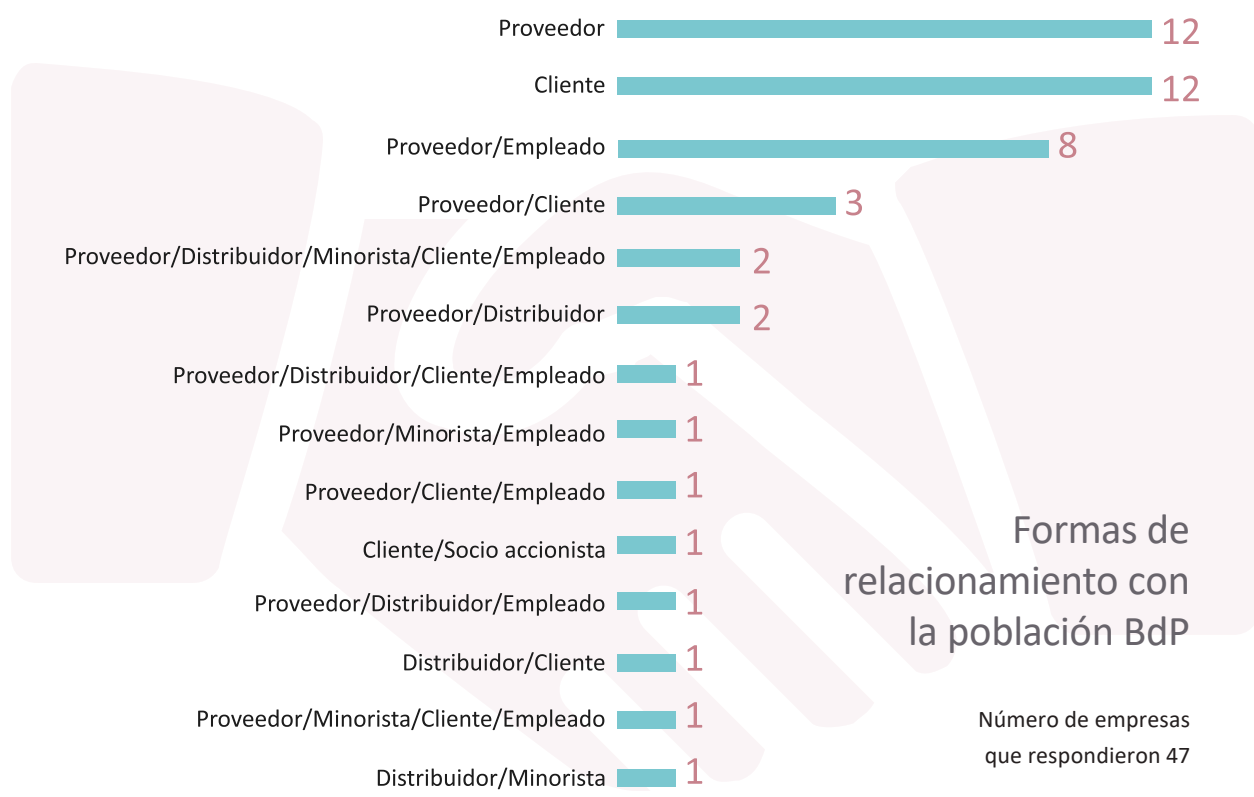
Proveedor 12
Cliente 12
Proveedor/Empleado 8
Proveedor/Cliente 3
Proveedor/Distribuidor/Minorista/Cliente/Empleado 2
Proveedor/Distribuidor 2
Proveedor/Distribuidor/Cliente/Empleado 1
Proveedor/Minorista/Empleado 1
Proveedor/Cliente/Empleado 1
Cliente/Socio accionista 1
Proveedor/Distribuidor/Empleado 1
Distribuidor/Cliente 1
Proveedor/Minorista/Cliente/Empleado 1
Distribuidor/Minorista 1

Formas de relacionamiento con la población BdP

Número de empresas que respondieron 47